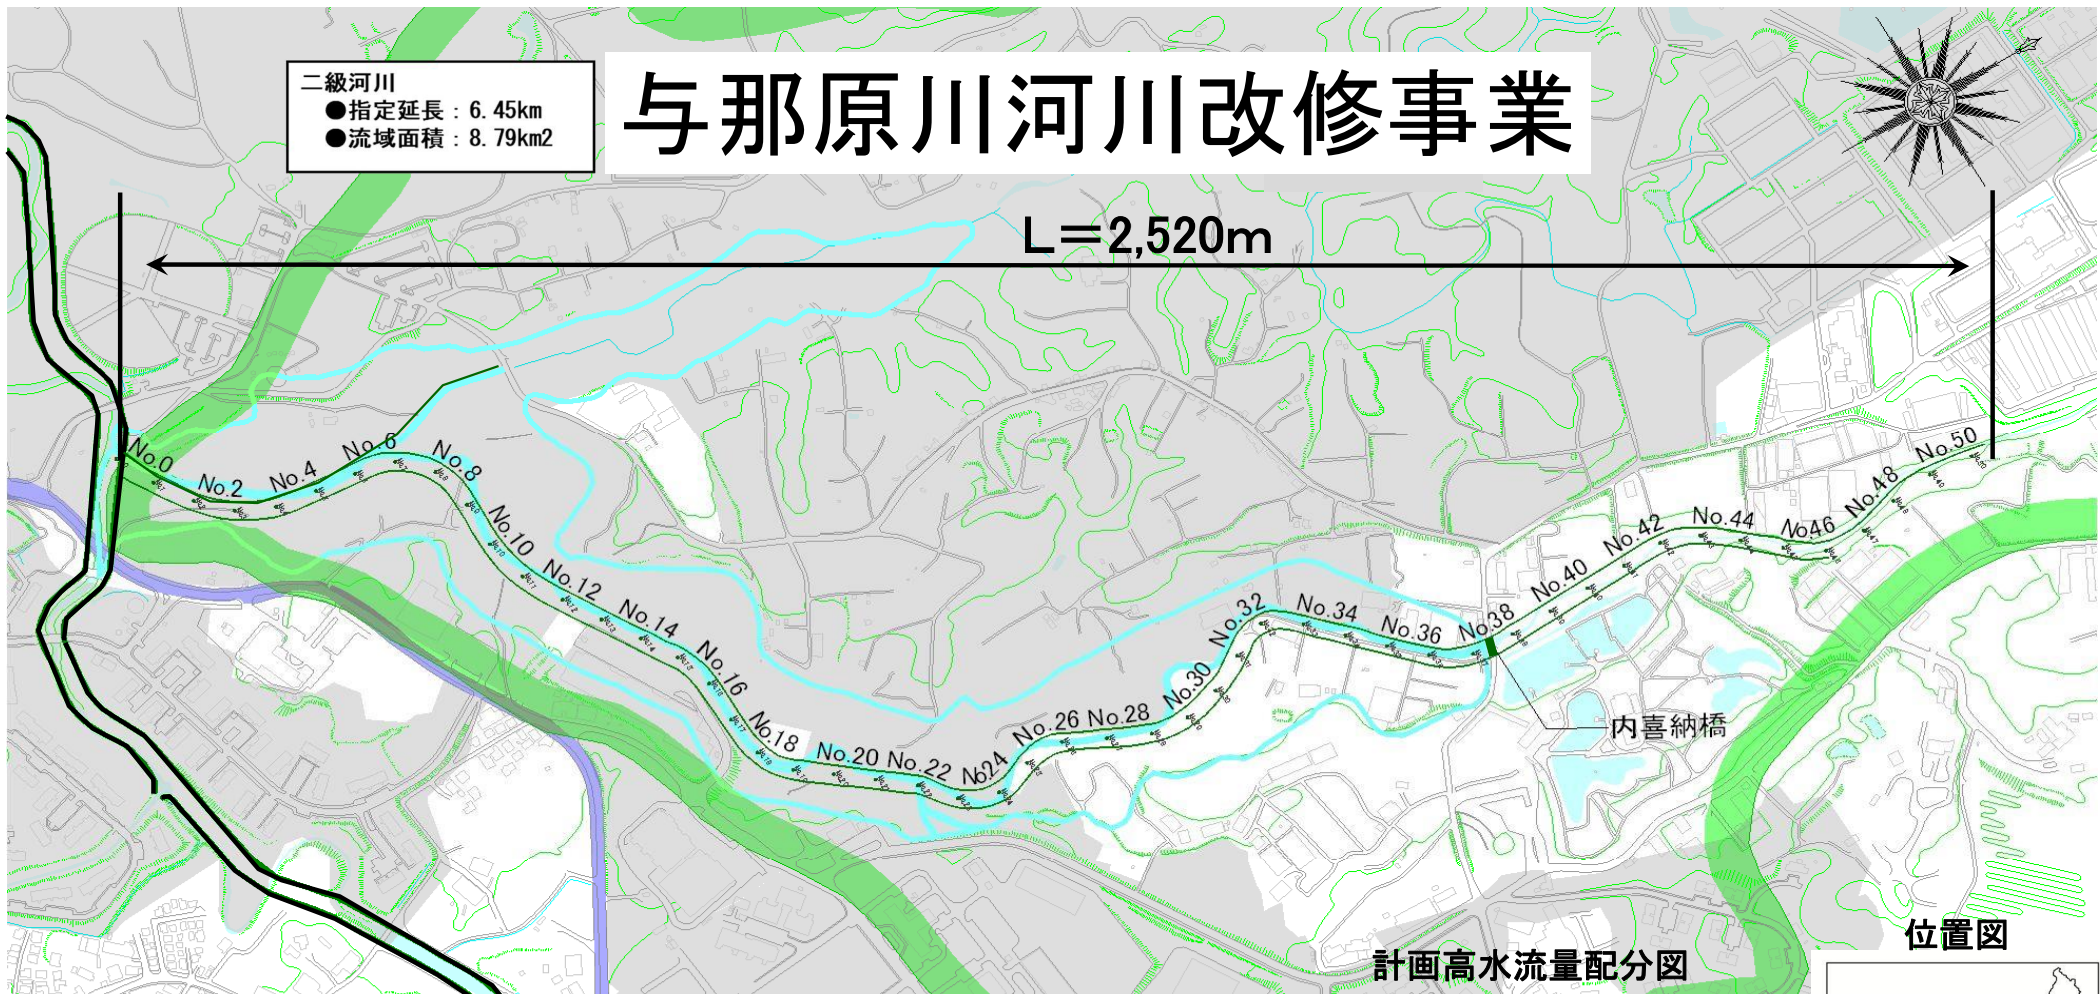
二級河川
●指定延長：6.45km
●流域面積：8.79km2

与那原川河川改修事業

L＝2,520m

No.0 No.2 No.4 No.6 No.8 No.10 No.12 No.14 No.16 No.18 No.20 No.22 No.24 No.26 No.28 No.30 No.32 No.34 No.36 No.38 No.40 No.42 No.44 No.46 No.48 No.50

内喜納橋

計画高水流量配分図

位置図